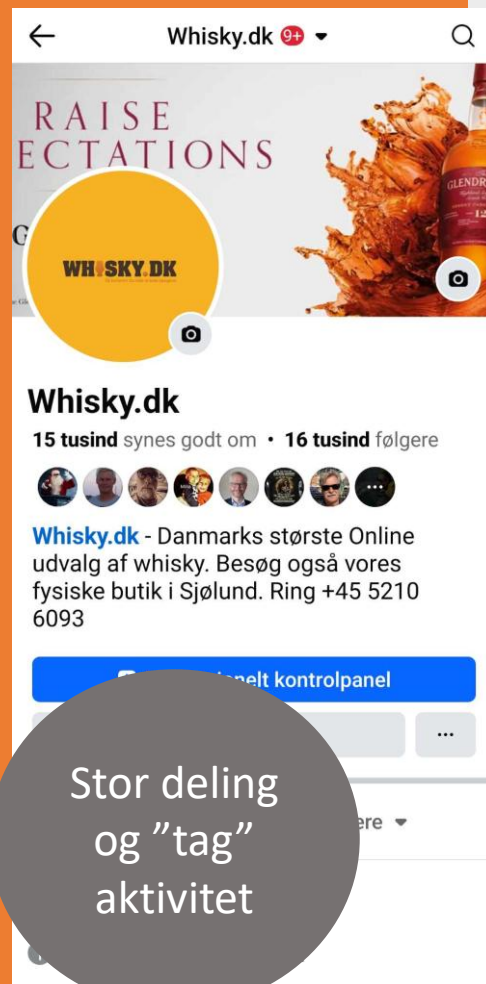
Whisky.dk 9+

RAISE
ECTATIONS

G

WHISKY.DK

GLENDR

12

Whisky.dk

15 tusind synes godt om • 16 tusind følgere

...

Whisky.dk - Danmarks største Online udvalg af whisky. Besøg også vores fysiske butik i Sjølund. Ring +45 5210 6093

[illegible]elt kontrolpanel

...

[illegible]ere

Stor deling og "tag" aktivitet